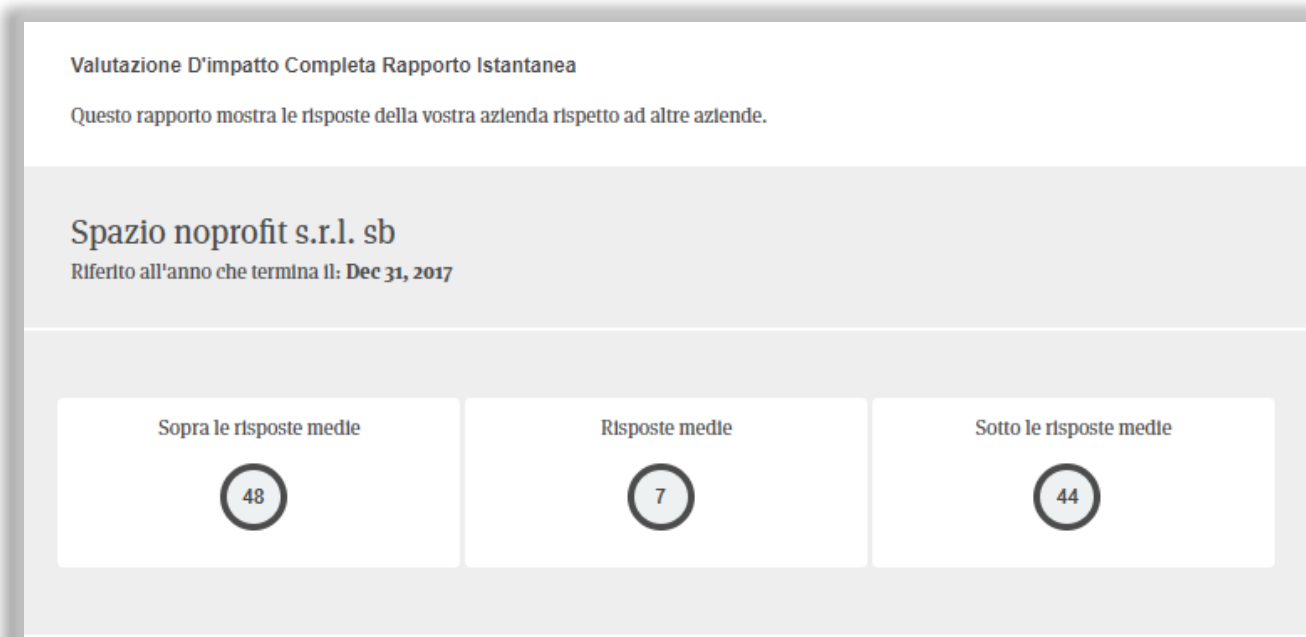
Valutazione D'impatto Completa Rapporto Istantanea

Questo rapporto mostra le risposte della vostra azienda rispetto ad altre aziende.

Spazio noprofit s.r.l. sb

Riferito all'anno che termina il: **Dec 31, 2017**

Sopra le risposte medie

48

Risposte medie

7

Sotto le risposte medie

44